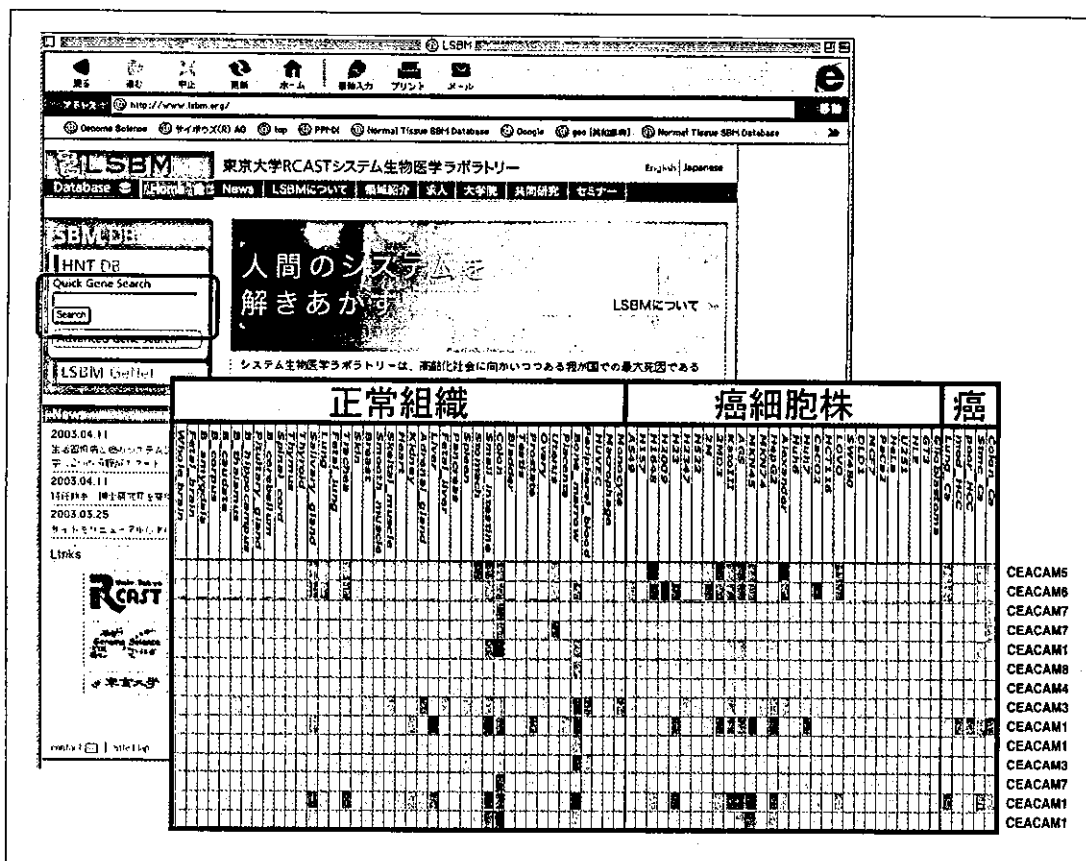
LSBM

戻る 進む 中止 更新 ホーム 履歴入力 プリント メール

アドレス http://www.lsbm.org/

Genome Science サイボウズ(R) AG top PPI Normal Tissue SBM Database Google geo Normal Tissue SBM Database

LSBM 東京大学RCASTシステム生物医学ラボラトリー English | Japanese

Database Home News LSBMについて 構成紹介 求人 大学院 共同研究 セミナー

SBM DB

HNT DB

Quick Gene Search

Search

Advanced Gene Search

LSBM GeneI

News

2003.04.11

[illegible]

2003.04.11

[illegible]

2003.03.25

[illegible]

Links

RCAST

東京大学

contact | site map

人間のシステムを解きあかす

LSBMについて

システム生物医学ラボラトリーは、高齢化社会に向かいつつある我が国での最大死因である

正常組織

癌細胞株

癌

Whole brain, Fetal brain, B. amygdala, B. corpus, B. caudate, B. hippocampus, B. thalamus, B. cerebellum, Pituitary gland, S. cord, Thymus, Thyroid, Salivary gland, Lung, Fetal lung, Trachea, Skin, Breast, Sk. muscle, Heart, Kidney, Adrenal gland, Liver, Fetal liver, Pancreas, Spleen, Stomach, Sm. intestine, Colon, Bladder, Prostate, Testis, Ovary, Uterus, Placenta, Bone marrow, Peripheral blood, HUVEC, Macrophage, Monocyte, A549, H1299, H1648, H23, H2347, H322, ZR, 3MD3, Kato III, MKN45, MKN74, HepG2, HuH6, HuH7, Alexander, CaCO2, HCT116, LoVo, SW480, DLD1, MCF7, NLE, U251, HeLa, Ishikawa, Glioblastoma, Lung Ca, med HCC, poor HCC, Gastric Ca, Colon Ca

CEACAM5
CEACAM6
CEACAM7
CEACAM7
CEACAM1
CEACAM8
CEACAM4
CEACAM3
CEACAM1
CEACAM1
CEACAM3
CEACAM7
CEACAM1
CEACAM1